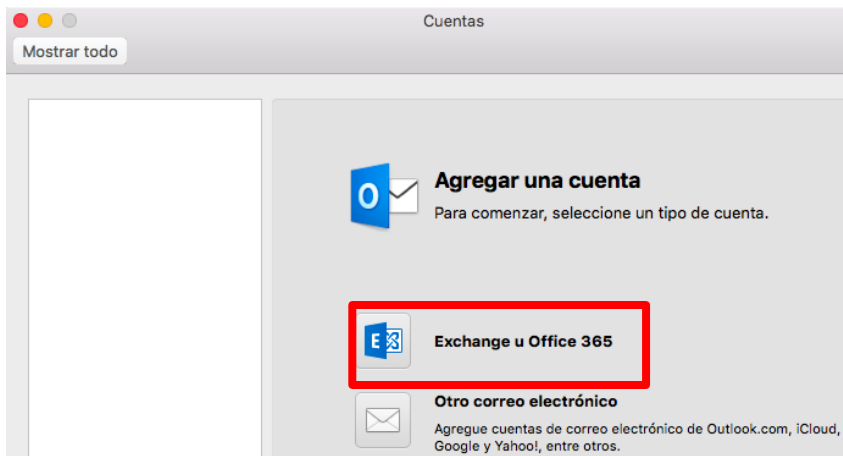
Cuentas

Mostrar todo

Agregar una cuenta

Para comenzar, seleccione un tipo de cuenta.

Exchange u Office 365

Otro correo electrónico

Agregue cuentas de correo electrónico de Outlook.com, iCloud, Google y Yahoo!, entre otros.